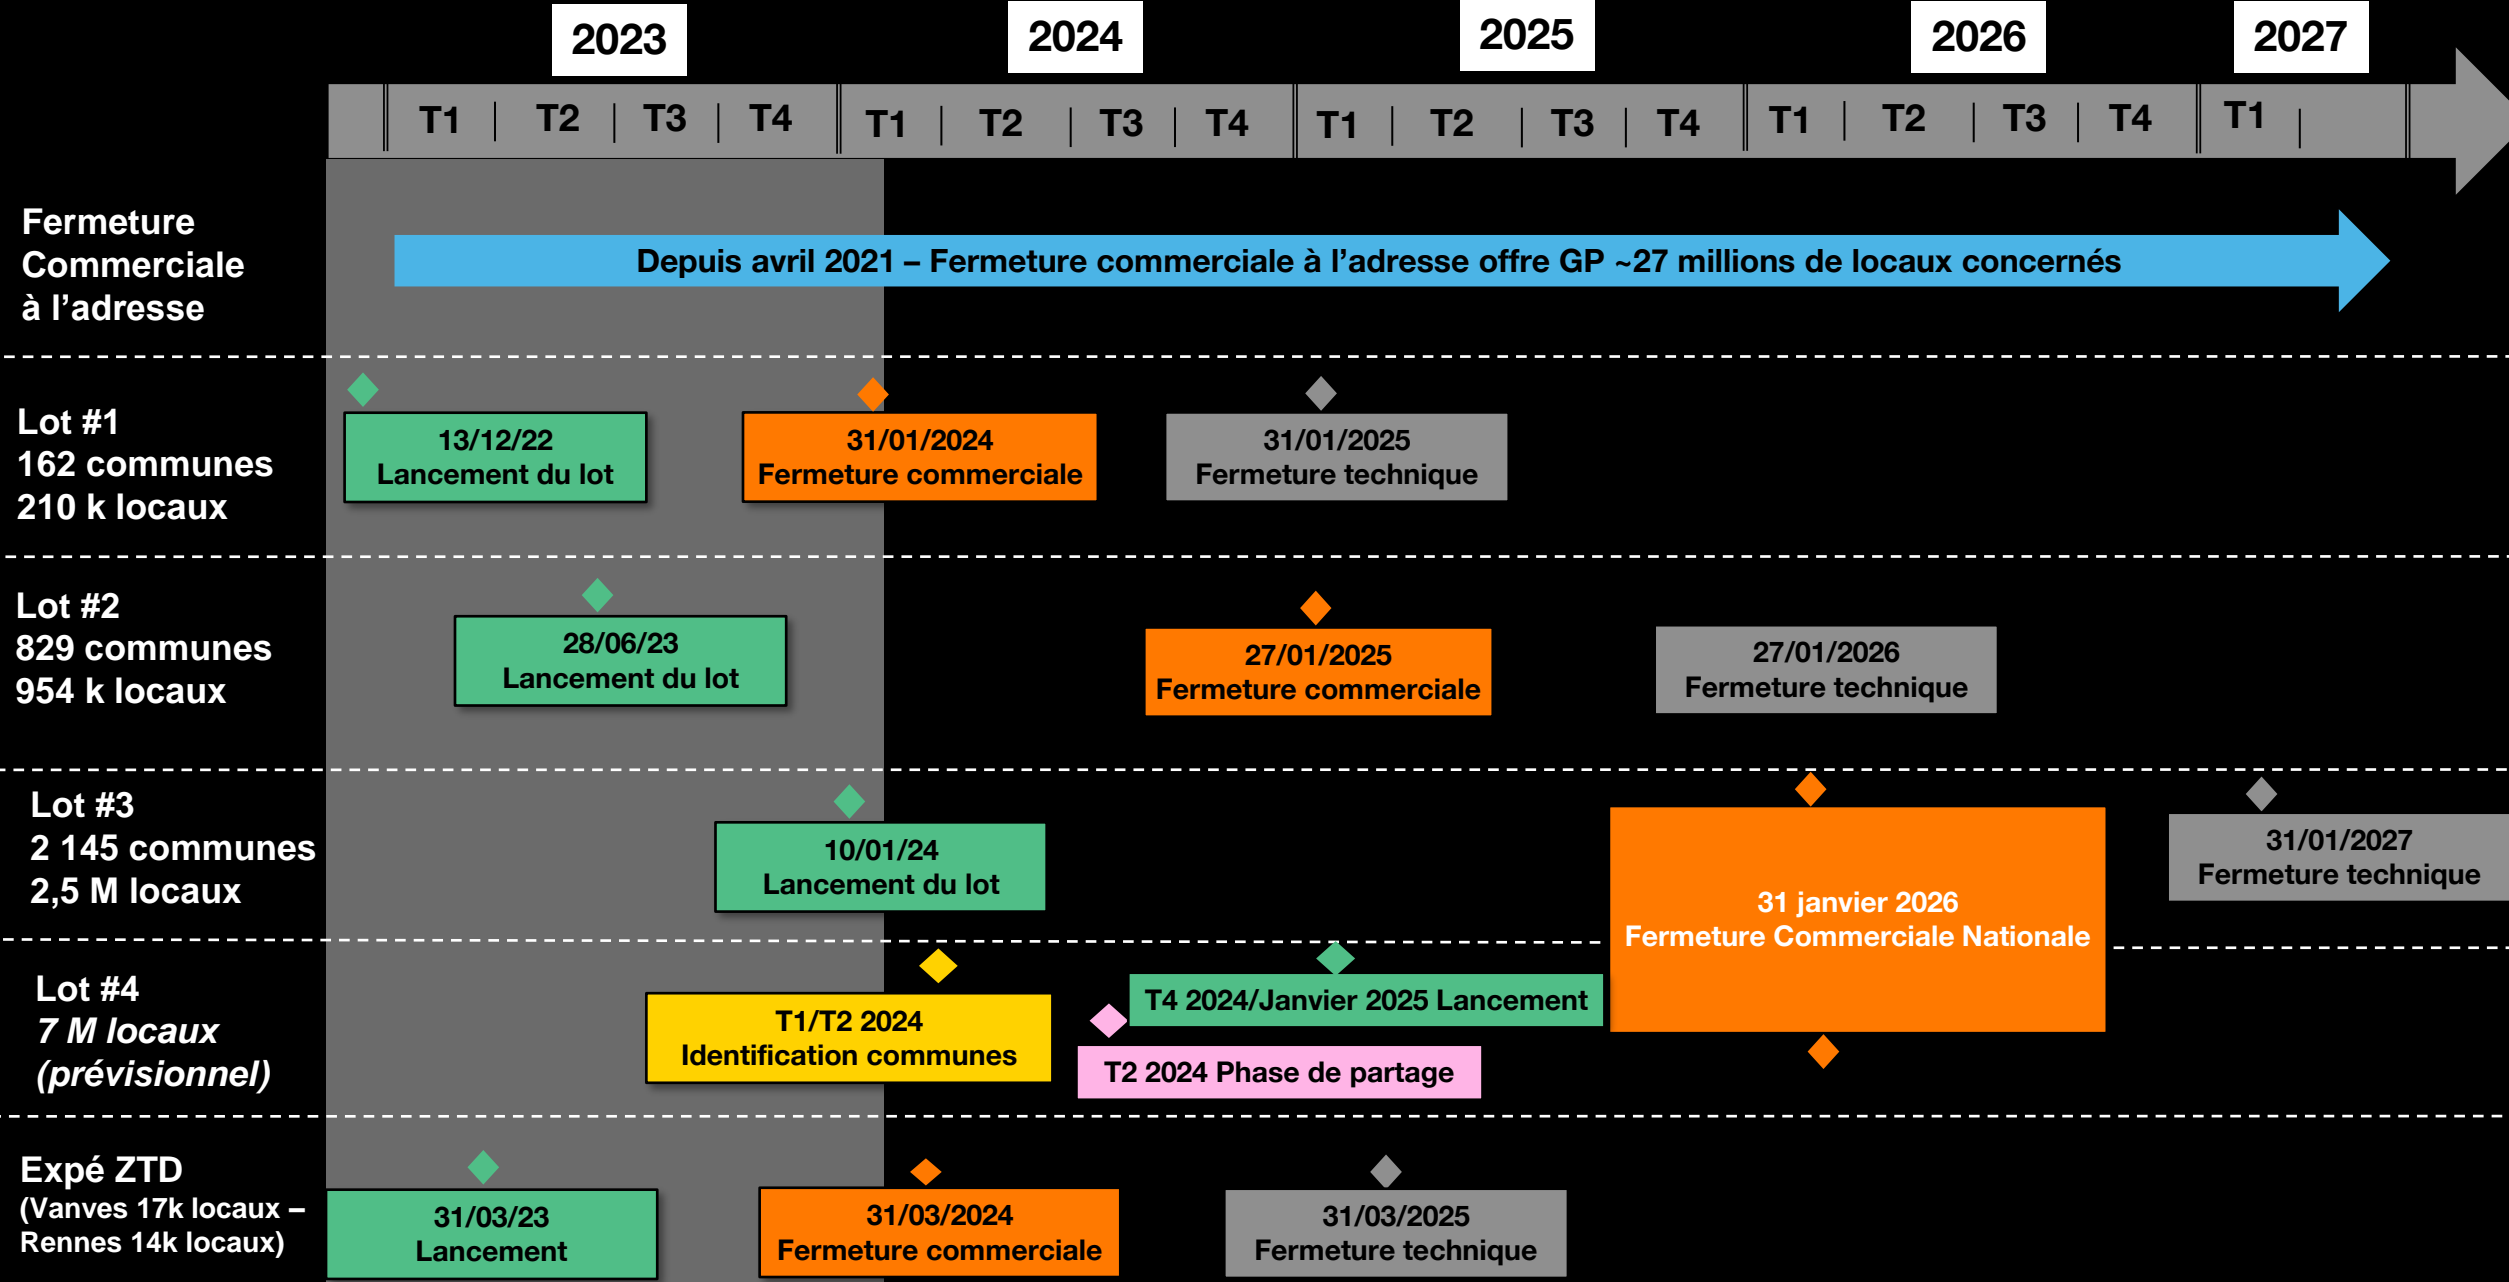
2023 2024 2025 2026 2027

T1 T2 T3 T4 T1 T2 T3 T4 T1 T2 T3 T4 T1 T2 T3 T4 T1

Fermeture Commerciale à l'adresse

Depuis avril 2021 – Fermeture commerciale à l'adresse offre GP ~27 millions de locaux concernés

Lot #1
162 communes
210 k locaux

13/12/22
Lancement du lot

31/01/2024
Fermeture commerciale

31/01/2025
Fermeture technique

Lot #2
829 communes
954 k locaux

28/06/23
Lancement du lot

27/01/2025
Fermeture commerciale

27/01/2026
Fermeture technique

Lot #3
2 145 communes
2,5 M locaux

10/01/24
Lancement du lot

31 janvier 2026
Fermeture Commerciale Nationale

31/01/2027
Fermeture technique

Lot #4
7 M locaux
(prévisionnel)

T1/T2 2024
Identification communes

T4 2024/Janvier 2025 Lancement

T2 2024 Phase de partage

Expé ZTD
(Vanves 17k locaux – Rennes 14k locaux)

31/03/23
Lancement

31/03/2024
Fermeture commerciale

31/03/2025
Fermeture technique